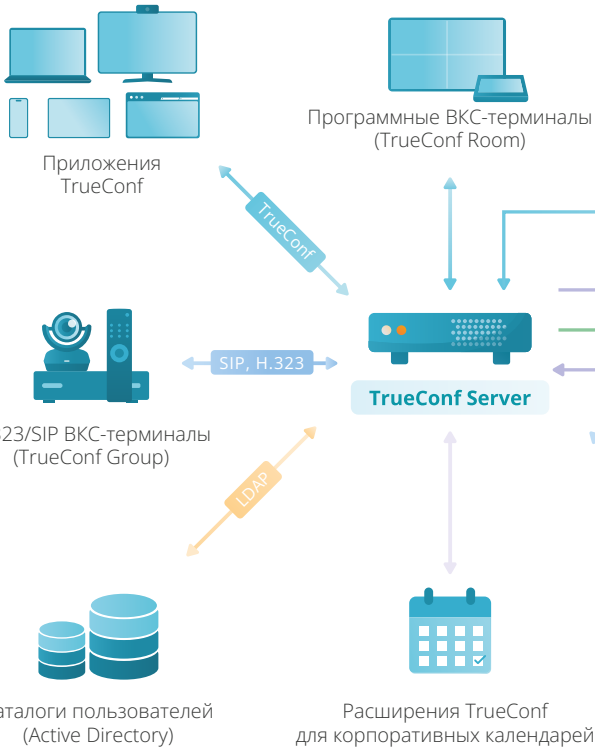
Приложения TrueConf

Программные ВКС-терминалы (TrueConf Room)

TrueConf

SIP, H.323

TrueConf Server

323/SIP ВКС-терминалы (TrueConf Group)

LDAP

аталоги пользователей (Active Directory)

Расширения TrueConf для корпоративных календарей